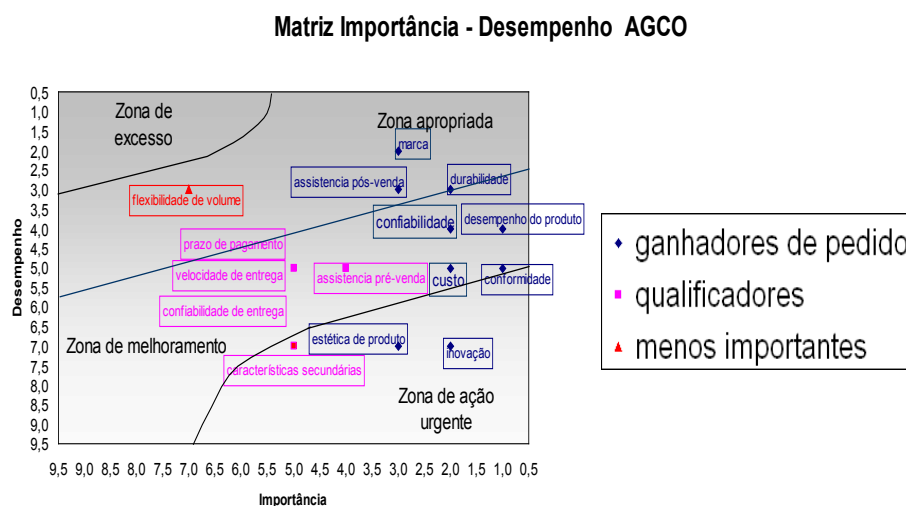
Matriz Importância - Desempenho AGCO

Desempenho

0,5
1,0
1,5
2,0
2,5
3,0
3,5
4,0
4,5
5,0
5,5
6,0
6,5
7,0
7,5
8,0
8,5
9,0
9,5

Zona de excesso

Zona apropriada

marca

assistencia pós-venda

durabilidade

flexibilidade de volume

confiabilidade

desempenho do produto

prazo de pagamento

velocidade de entrega

assistencia pré-venda

custo

conformidade

confiabilidade de entrega

estética de produto

Zona de melhoramento

inovação

características secundárias

Zona de ação urgente

9,5 9,0 8,5 8,0 7,5 7,0 6,5 6,0 5,5 5,0 4,5 4,0 3,5 3,0 2,5 2,0 1,5 1,0 0,5

Importância

◆ ganhadores de pedido
■ qualificadores
▲ menos importantes